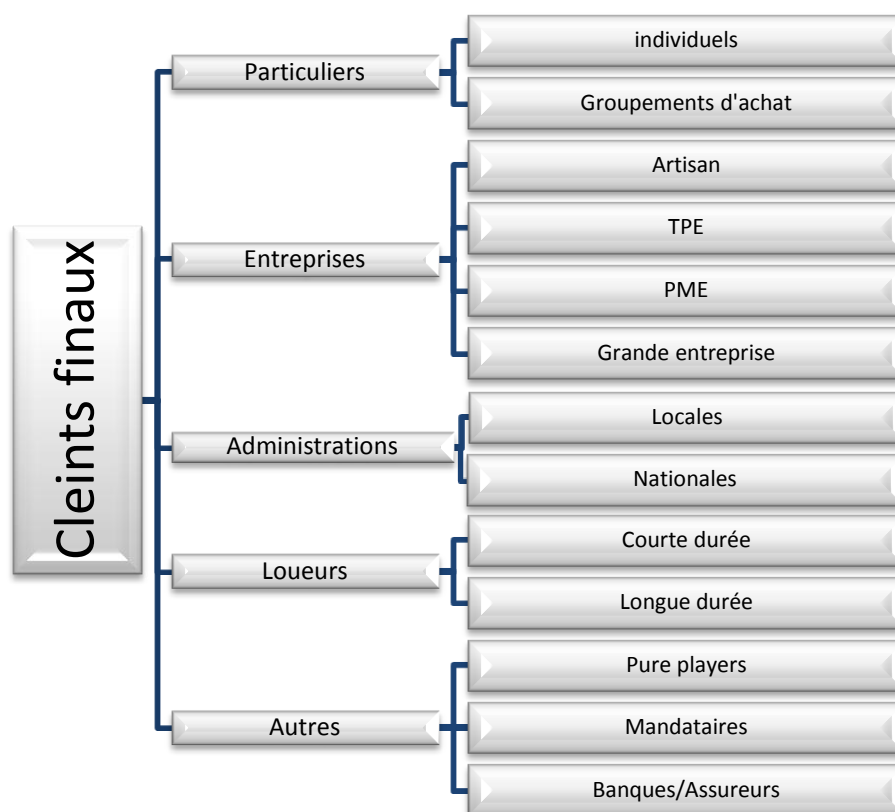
Cleints finaux

Particuliers

individuels

Groupements d'achat

Entreprises

Artisan

TPE

PME

Grande entreprise

Administrations

Locales

Nationales

Loueurs

Courte durée

Longue durée

Autres

Pure players

Mandataires

Banques/Assureurs